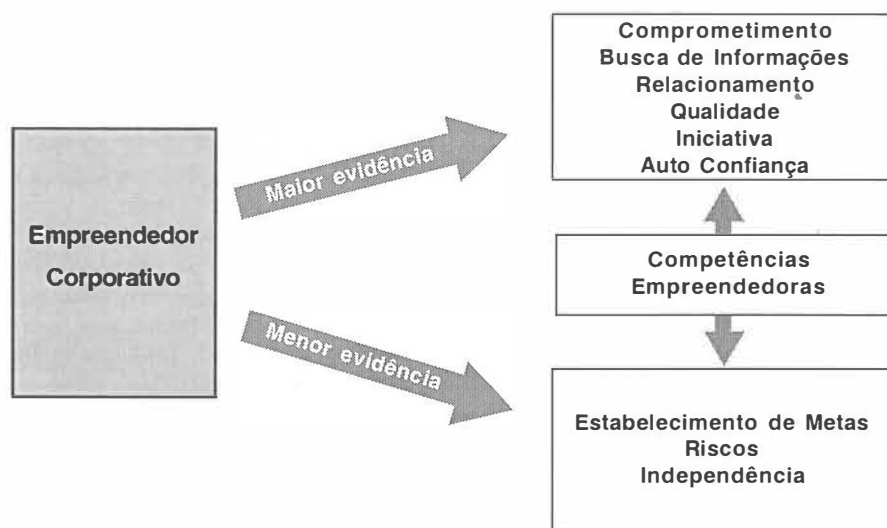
Empreendedor Corporativo

Maior evidência

Menor evidência

Comprometimento
Busca de Informações
Relacionamento
Qualidade
Iniciativa
Auto Confiança

Competências Empreendedoras

Estabelecimento de Metas
Riscos
Independência